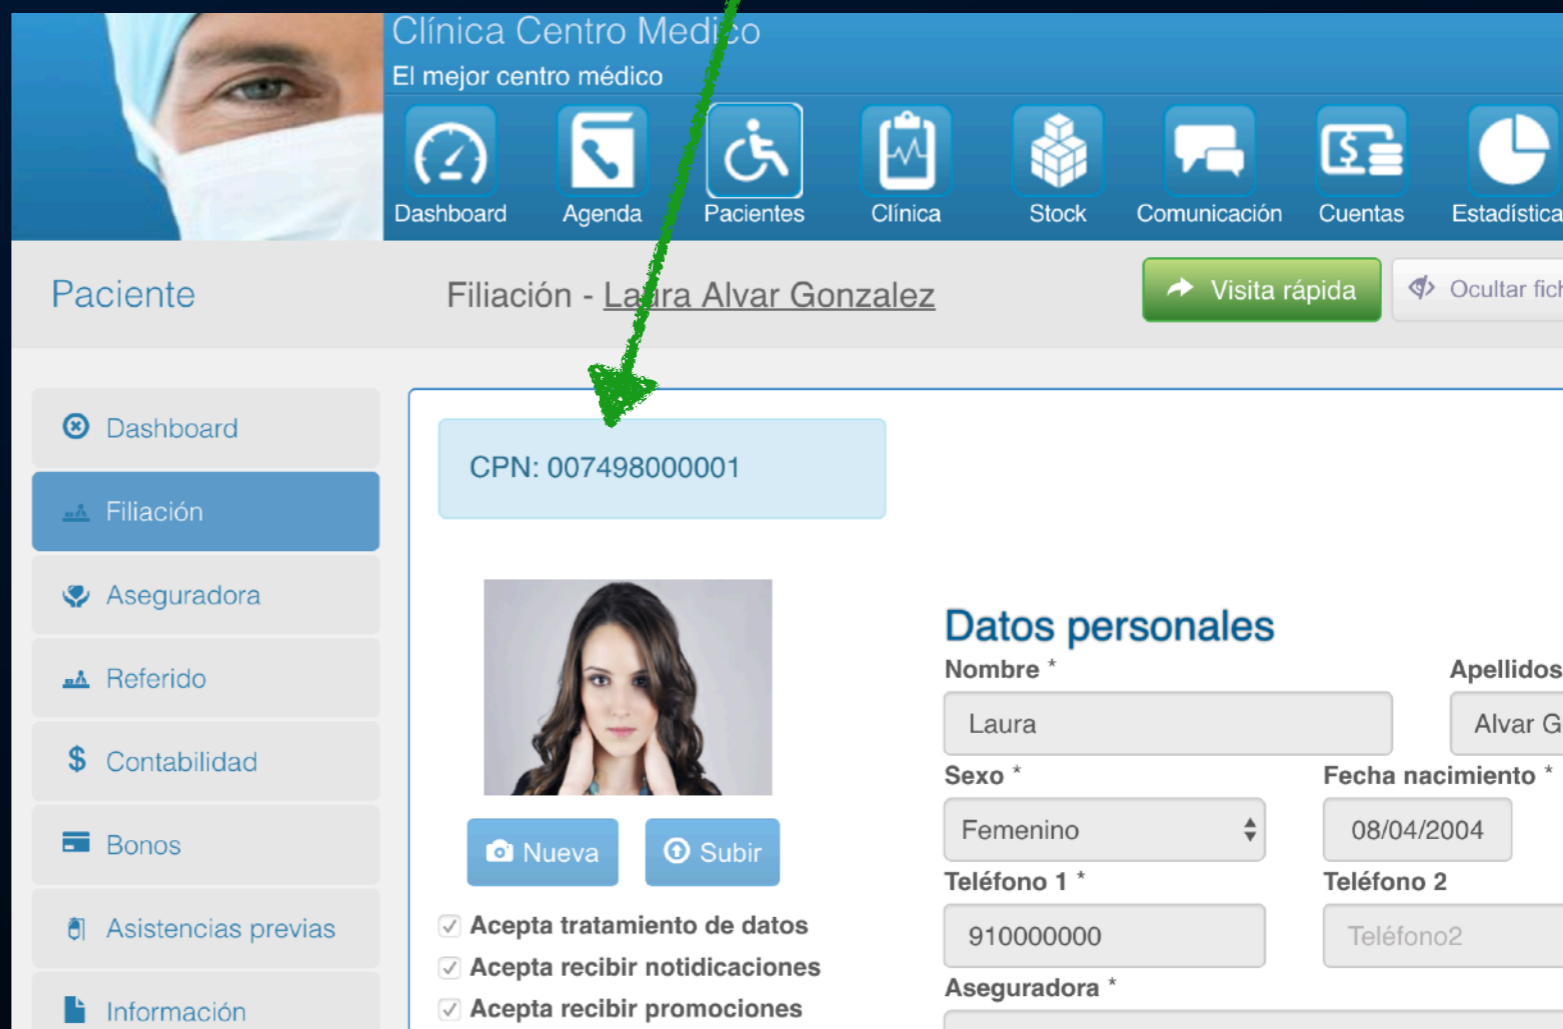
Clínica Centro Medi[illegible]co
El mejor centro médico

Dashboard
Agenda
Pacientes
Clínica
Stock
Comunicación
Cuentas
Estadística

Paciente
Filiación - La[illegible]ra Alvar Gonzalez
Visita rápida
Ocultar fich

Dashboard
Filiación
Aseguradora
Referido
Contabilidad
Bonos
Asistencias previas
Información

CPN: 007498000001

Nueva
Subir

Acepta tratamiento de datos
Acepta recibir notidicaciones
Acepta recibir promociones

Datos personales
Nombre *
Laura
Apellidos
Alvar G
Sexo *
Femenino
Fecha nacimiento *
08/04/2004
Teléfono 1 *
910000000
Teléfono 2
Teléfono2
Aseguradora *